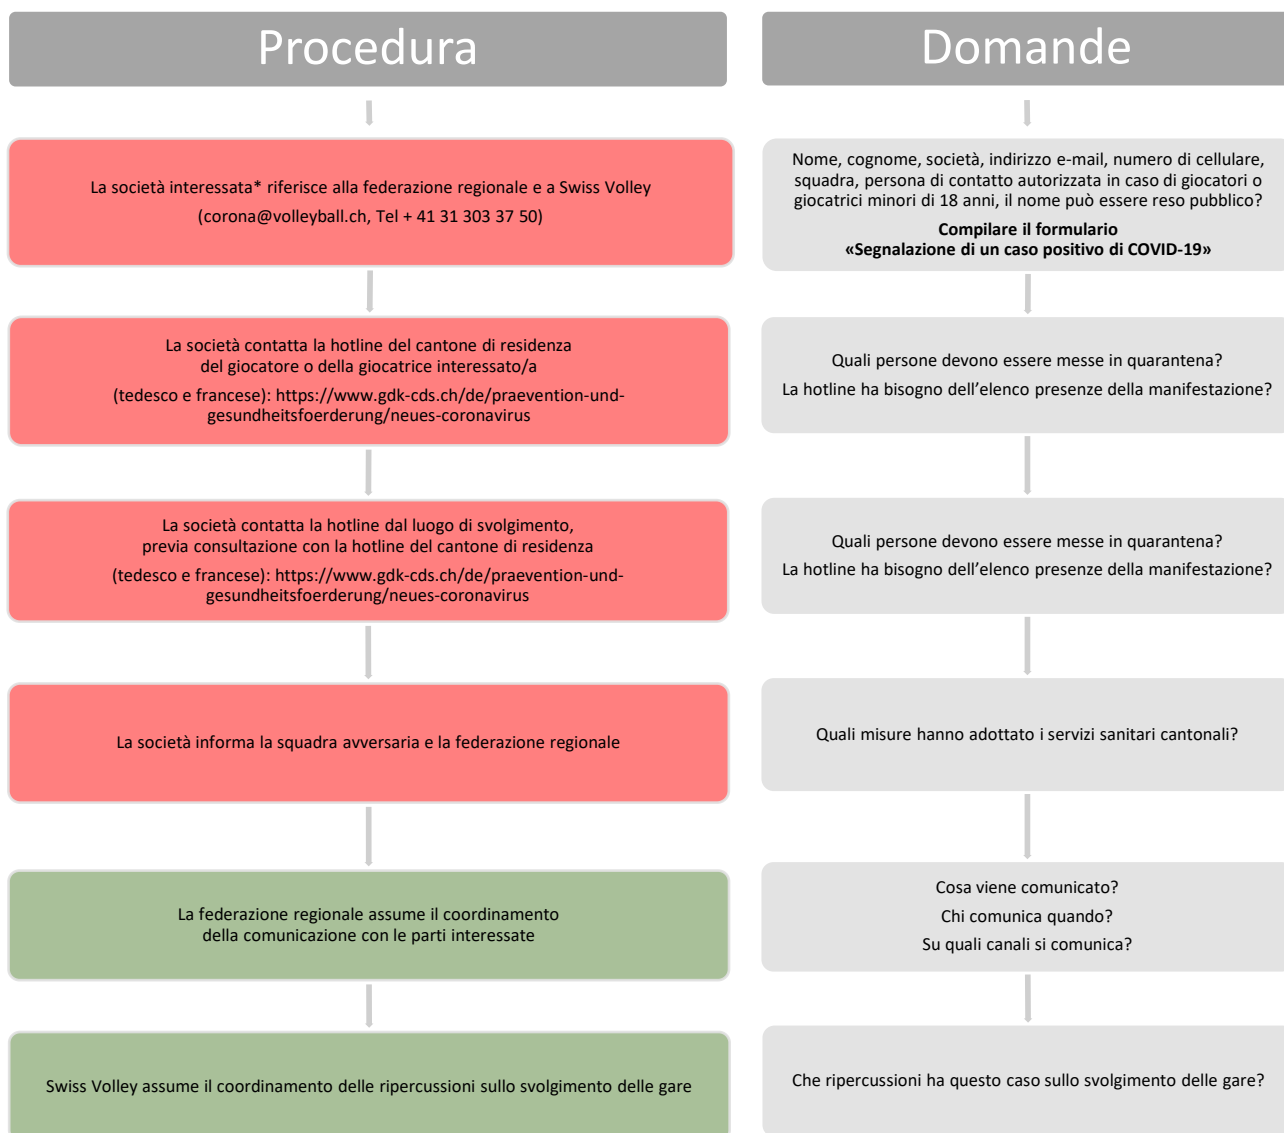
Procedura

Domande

La società interessata* riferisce alla federazione regionale e a Swiss Volley
(corona@volleyball.ch, Tel + 41 31 303 37 50)

Nome, cognome, società, indirizzo e-mail, numero di cellulare, squadra, persona di contatto autorizzata in caso di giocatori o giocatrici minori di 18 anni, il nome può essere reso pubblico?

**Compilare il formulario «Segnalazione di un caso positivo di COVID-19»**

La società contatta la hotline del cantone di residenza del giocatore o della giocatrice interessato/a
(tedesco e francese): https://www.gdk-cds.ch/de/praevention-und-gesundheitsfoerderung/neues-coronavirus

Quali persone devono essere messe in quarantena?
La hotline ha bisogno dell'elenco presenze della manifestazione?

La società contatta la hotline dal luogo di svolgimento, previa consultazione con la hotline del cantone di residenza
(tedesco e francese): https://www.gdk-cds.ch/de/praevention-und-gesundheitsfoerderung/neues-coronavirus

Quali persone devono essere messe in quarantena?
La hotline ha bisogno dell'elenco presenze della manifestazione?

La società informa la squadra avversaria e la federazione regionale

Quali misure hanno adottato i servizi sanitari cantonali?

La federazione regionale assume il coordinamento della comunicazione con le parti interessate

Cosa viene comunicato?
Chi comunica quando?
Su quali canali si comunica?

Swiss Volley assume il coordinamento delle ripercussioni sullo svolgimento delle gare

Che ripercussioni ha questo caso sullo svolgimento delle gare?